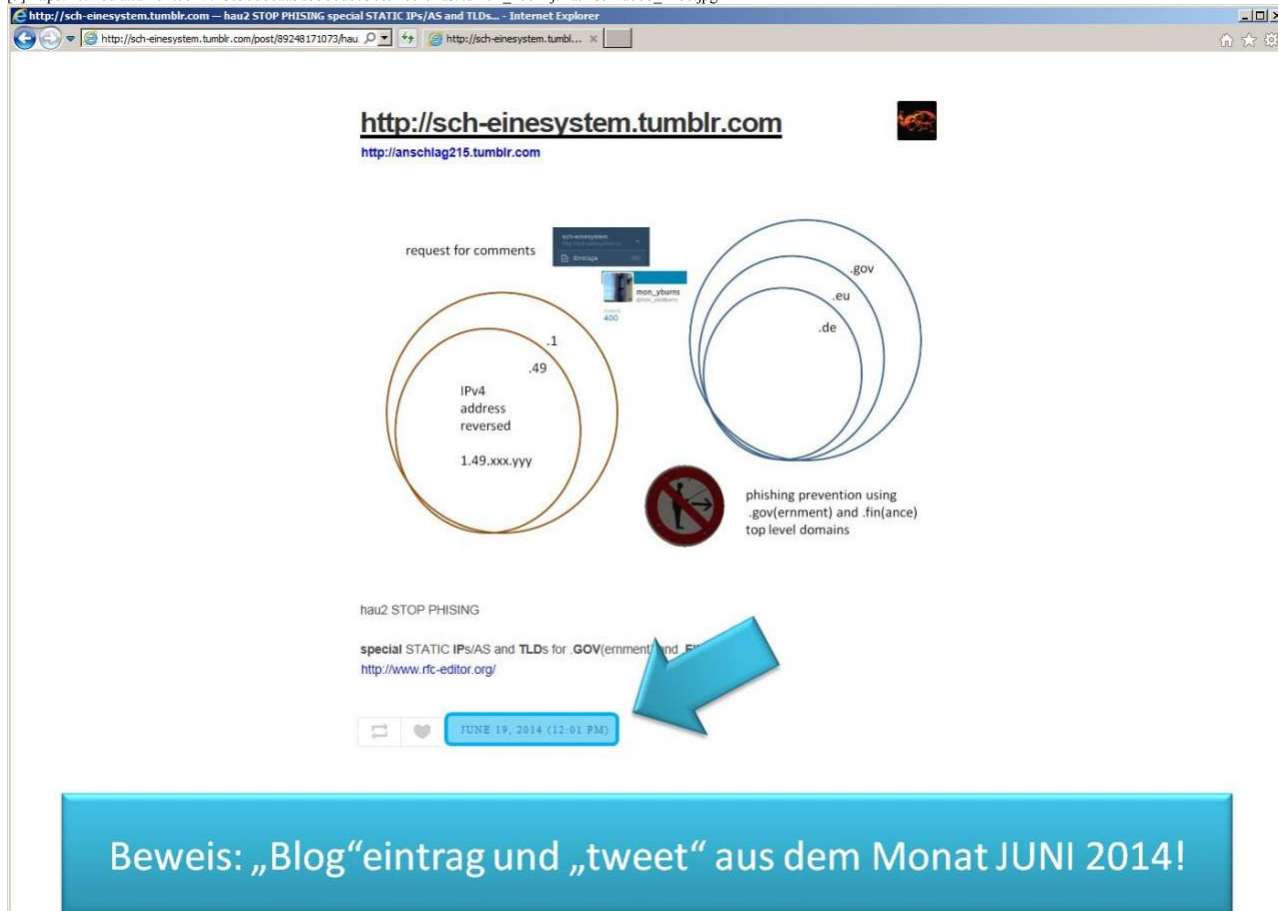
http://sch-einesystem.tumblr.com — hau2 STOP PHISING special STATIC IPs/AS and TLDs... - Internet Explorer

http://sch-einesystem.tumblr.com/post/89248171073/hau

http://sch-einesystem.tumbl... ×

http://sch-einesystem.tumblr.com

http://anschlag215.tumblr.com

request for comments

sch-einesystem

Eintrag

mon_yburns

400

.gov

.eu

.de

.1

.49

IPv4 address reversed

1.49.xxx.yyy

phishing prevention using .gov(ernment) and .fin(ance) top level domains

hau2 STOP PHISING

**special** STATIC **IP**s/AS and **TLD**s for .**GOV**(ernment) and .**FI**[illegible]

http://www.rfc-editor.org/

JUNE 19, 2014 (12:01 PM)

Beweis: „Blog“eintrag und „tweet“ aus dem Monat JUNI 2014!